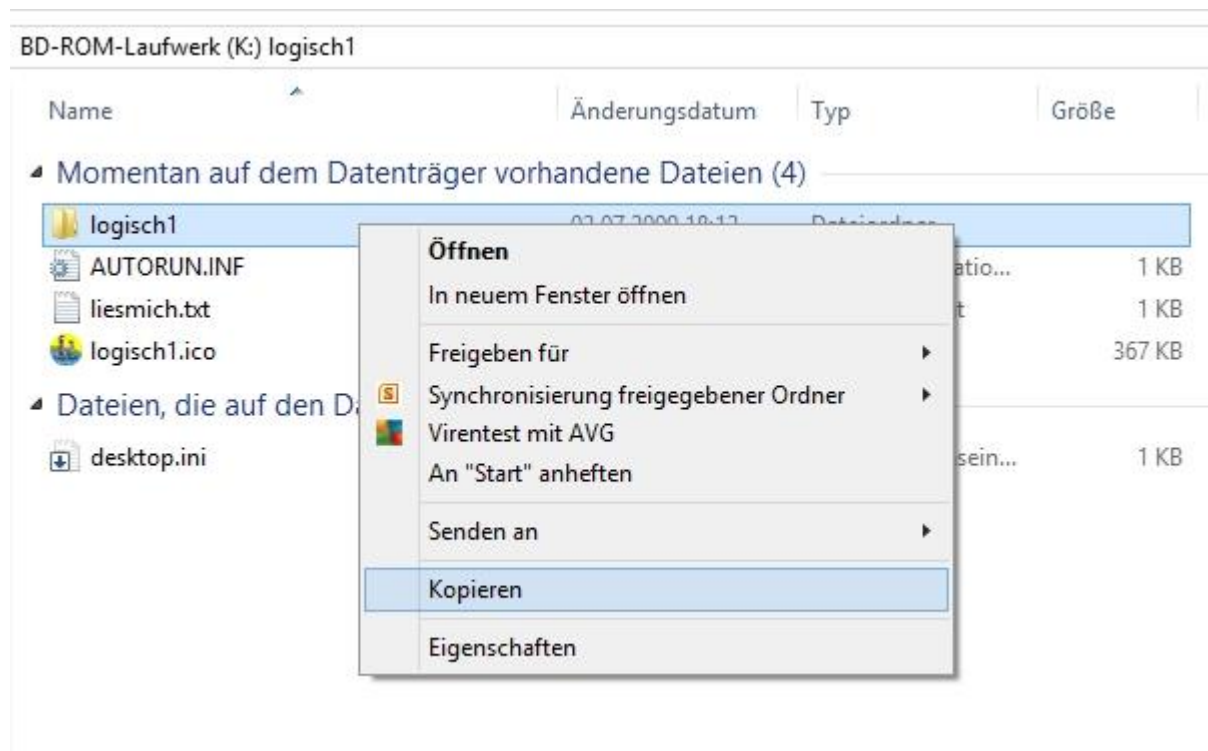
BD-ROM-Laufwerk (K:) logisch1

| Name | Änderungsdatum | Typ | Größe |
|---|---|---|---|

Momentan auf dem Datenträger vorhandene Dateien (4)

logisch1 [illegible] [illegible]

AUTORUN.INF atio... 1 KB

liesmich.txt t 1 KB

logisch1.ico 367 KB

Dateien, die auf den Da

desktop.ini sein... 1 KB

Öffnen
In neuem Fenster öffnen
Freigeben für
Synchronisierung freigegebener Ordner
Virentest mit AVG
An "Start" anheften
Senden an
Kopieren
Eigenschaften